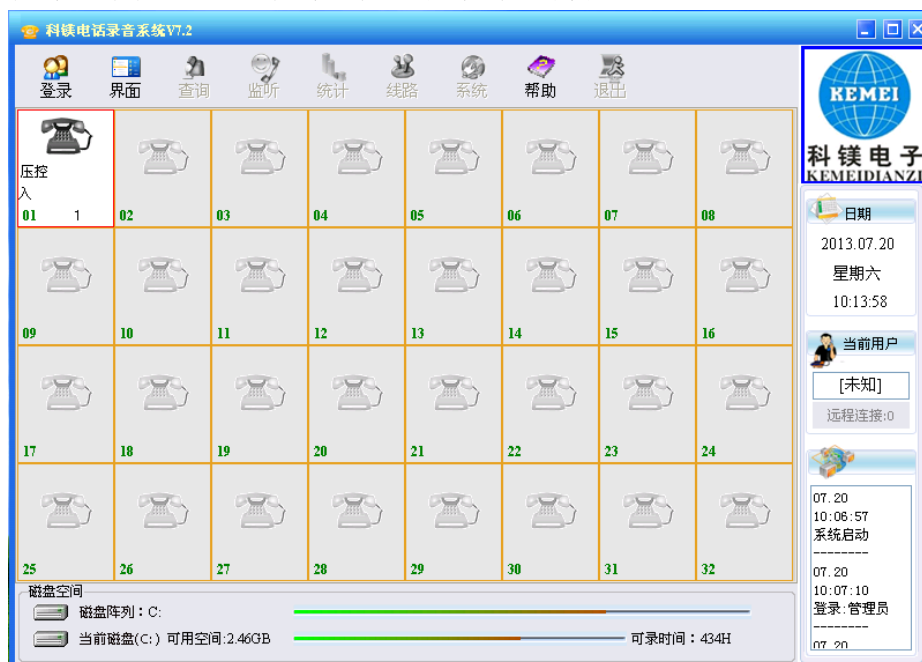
科镁电话录音系统V7.2

登录 界面 查询 监听 统计 线路 系统 帮助 退出

KEMEI
科镁电子
KEMEIDIANZI

压控
入
01 1
02
03
04
05
06
07
08
09
10
11
12
13
14
15
16
17
18
19
20
21
22
23
24
25
26
27
28
29
30
31
32

日期
2013.07.20
星期六
10:13:58

当前用户
[未知]
远程连接:0

07.20
10:06:57
系统启动
--------
07.20
10:07:10
登录:管理员
--------
07.20

磁盘空间
磁盘阵列：C:
当前磁盘(C:) 可用空间:2.46GB
可录时间：434H